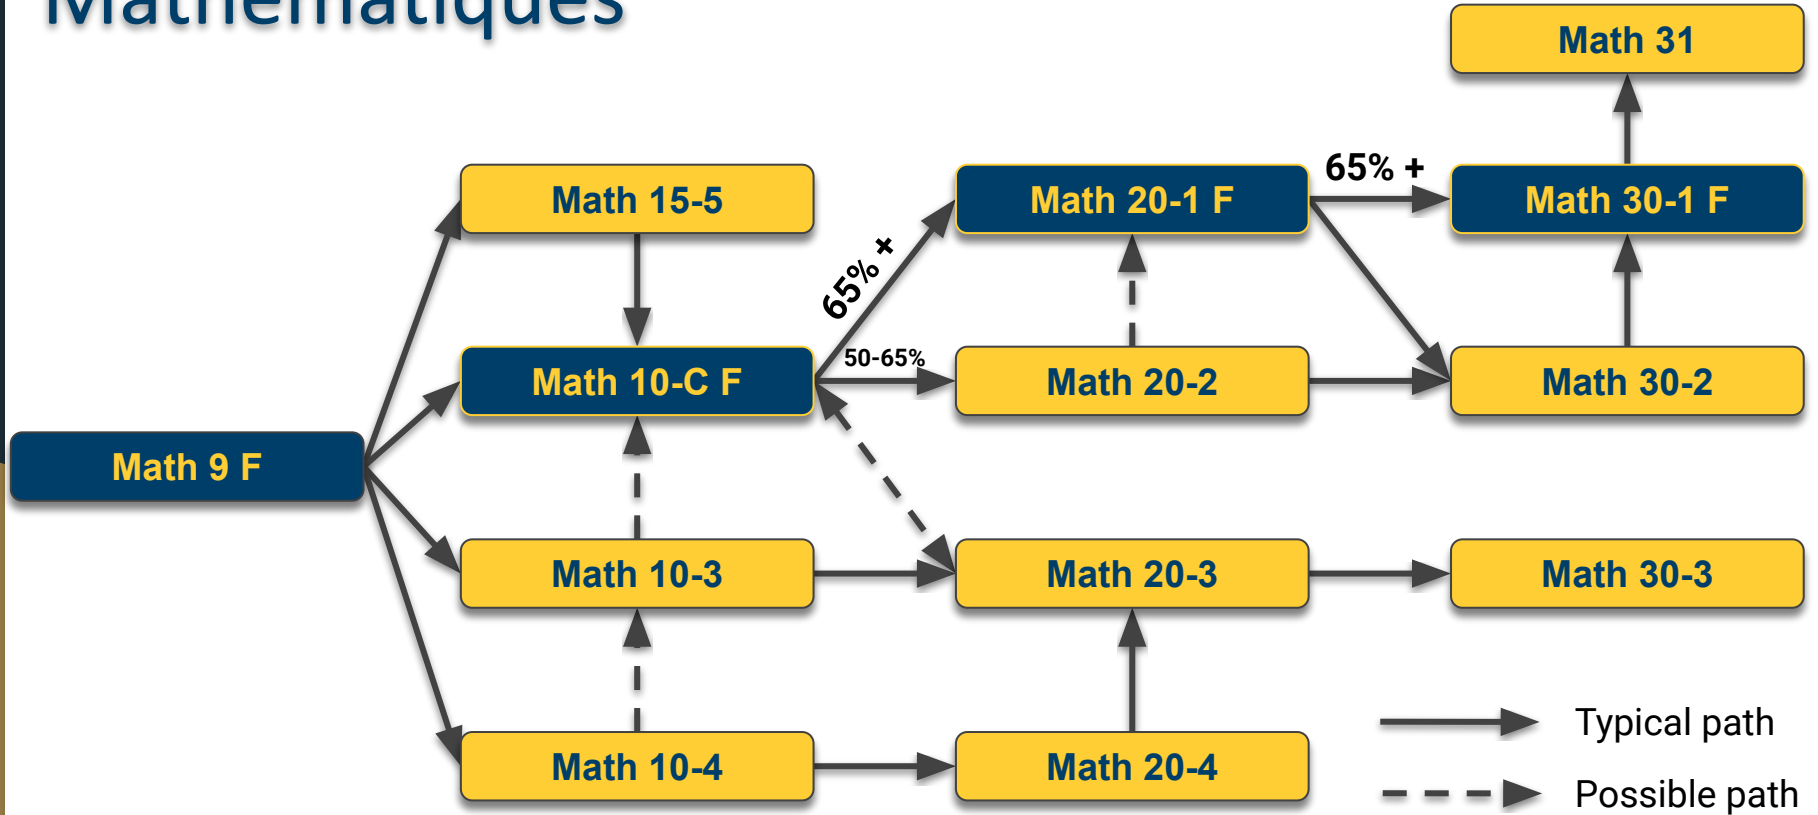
Mathématiques

Math 31

Math 15-5

65% +

Math 20-1 F

Math 30-1 F

65% +

50-65%

Math 10-C F

Math 20-2

Math 30-2

Math 9 F

Math 10-3

Math 20-3

Math 30-3

Math 10-4

Math 20-4

Typical path

Possible path